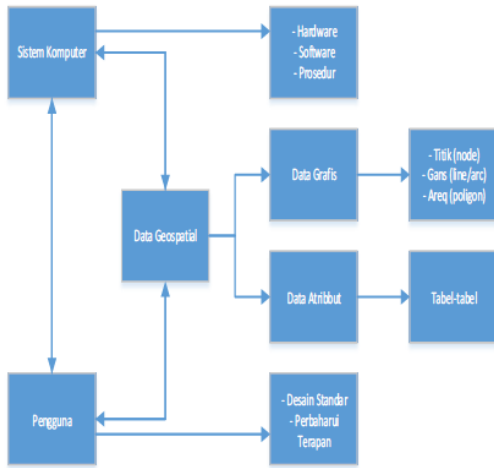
Sistem Komputer

- Hardware
- Software
- Prosedur

Data Geospatial

Data Grafis

- Titik (node)
- Gans (line/arc)
- Areq (poligon)

Data Atribbut

Tabel-tabel

Pengguna

- Desain Standar
- Perbaharui Terapan